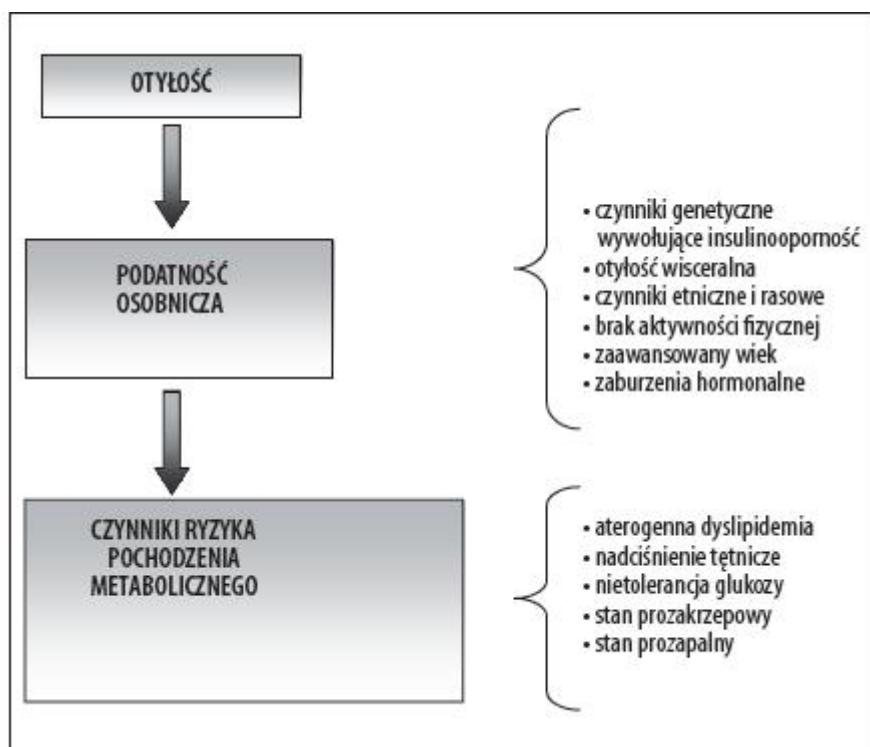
OTYŁOŚĆ

PODATNOŚĆ OSOBNICZA

• czynniki genetyczne wywołujące insulinooporność
• otyłość wisceralna
• czynniki etniczne i rasowe
• brak aktywności fizycznej
• zaawansowany wiek
• zaburzenia hormonalne

CZYNNIKI RYZYKA POCHODZENIA METABOLICZNEGO

• aterogenna dyslipidemia
• nadciśnienie tętnicze
• nietolerancja glukozy
• stan prozakrzepowy
• stan prozapalny